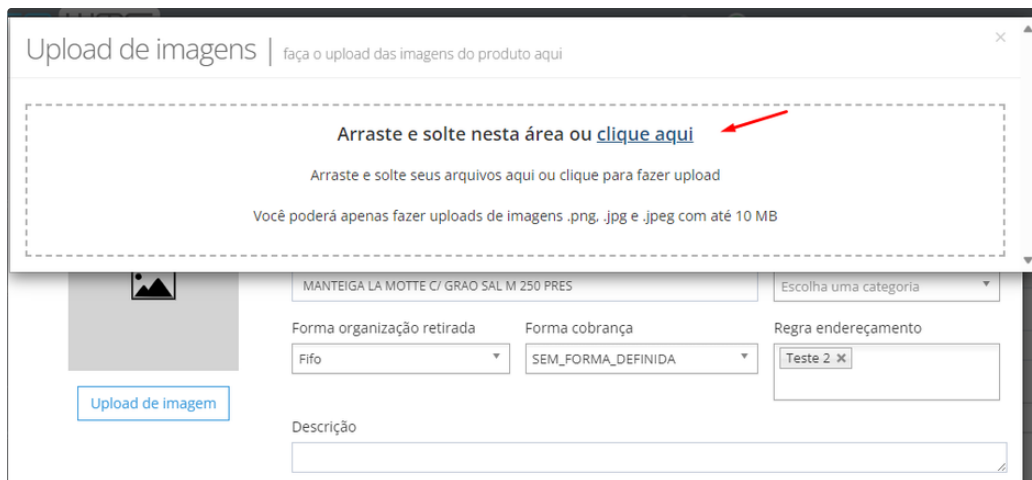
Upload de imagens | faça o upload das imagens do produto aqui

×

Arraste e solte nesta área ou clique aqui

Arraste e solte seus arquivos aqui ou clique para fazer upload

Você poderá apenas fazer uploads de imagens .png, .jpg e .jpeg com até 10 MB

MANTEIGA LA MOTTE C/ GRAO SAL M 250 PRES

Escolha uma categoria

Forma organização retirada

Fifo

Forma cobrança

SEM_FORMA_DEFINIDA

Regra endereçamento

Teste 2 ×

Upload de imagem

Descrição